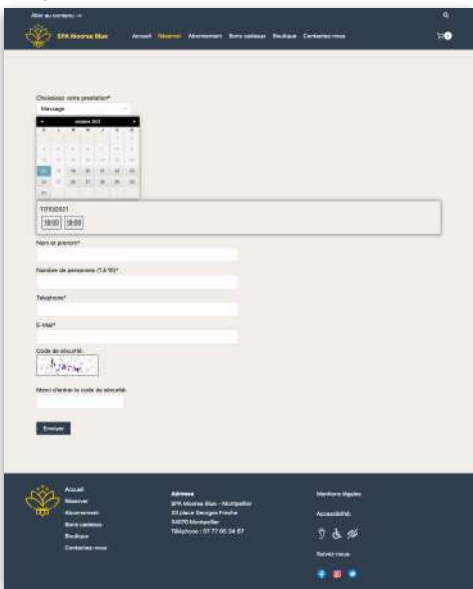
Aller au contenu →

SPA Moorea Bleu

Accueil Réserver Abonnement Bons cadeaux Boutique Contactez-nous

Choisissez votre prestation*

Massage

octobre 2021

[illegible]

17/10/2021

19:00 19:30

Nom et prénom*

Nombre de personnes (1 à 10)*

Téléphone*

E-mail*

Code de sécurité :

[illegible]

Merci d'entrer le code de sécurité

Envoyer

Accueil
Réserver
Abonnement
Bons cadeaux
Boutique
Contactez-nous

Adresse
SPA Moorea Bleu - Montpellier
33 place Georges Frêche
34070 Montpellier
Téléphone : 07 77 06 34 67

Mentions légales

Accessibilité:

Suivez-nous